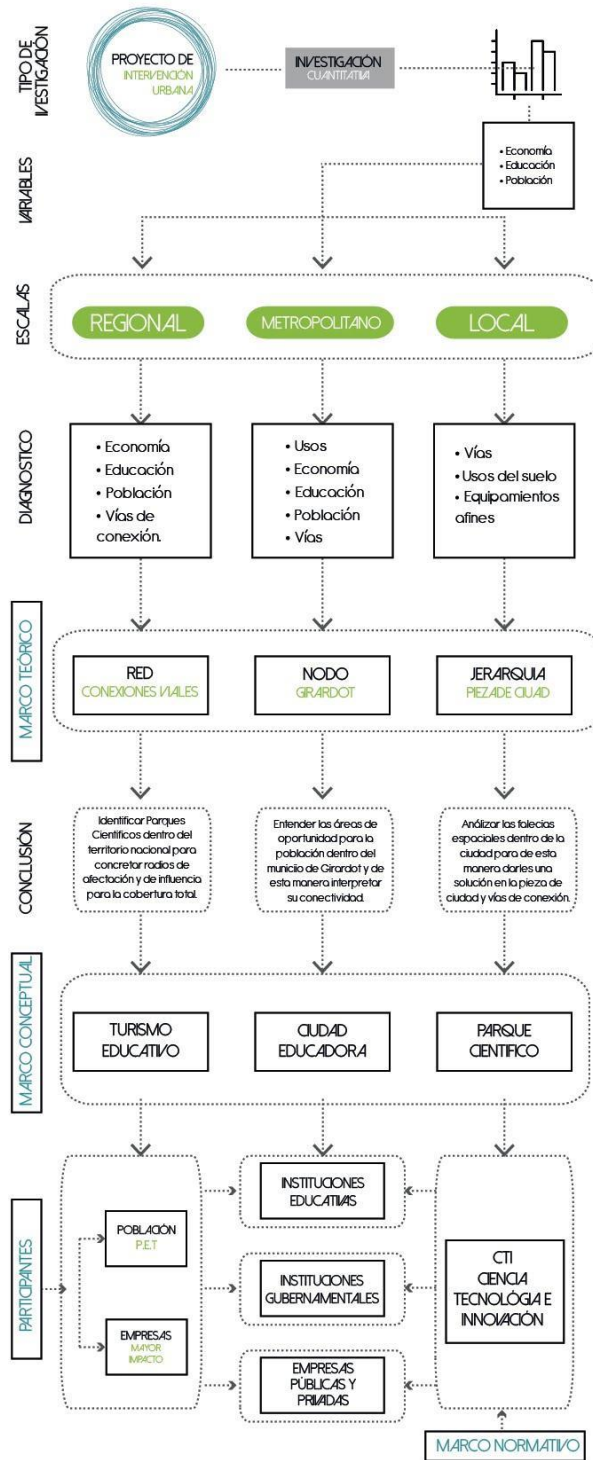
TIPO DE INVESTIGACIÓN

PROYECTO DE INTERVENCIÓN URBANA

INVESTIGACIÓN CUANTITATIVA

VARIABLES

• Economía
• Educación
• Población

ESCALAS

REGIONAL

METROPOLITANO

LOCAL

DIAGNOSTICO

• Economía
• Educación
• Población
• Vías de conexión.

• Usos
• Economía
• Educación
• Población
• Vías

• Vías
• Usos del suelo
• Equipamientos afines

MARCO TEÓRICO

RED
CONEXIONES VIALES

NODO
GIRARDOT

JERARQUIA
PIEZADE CIUAD

CONCLUSIÓN

Identificar Parques Científicos dentro del territorio nacional para concretar radios de afectación y de influencia para la cobertura total.

Entender las áreas de oportunidad para la población dentro del municio de Girardot y de esta manera interpretar su conectividad.

Análizar las falecias espaciales dentro de la ciudad para de esta manera darles una solución en la pieza de ciudad y vías de conexión.

MARCO CONCEPTUAL

TURISMO EDUCATIVO

CIUDAD EDUCADORA

PARQUE CIENTIFICO

PARTICIPANTES

POBLACIÓN
P.E.T

EMPRESAS
MAYOR IMPACTO

INSTITUCIONES EDUCATIVAS

INSTITUCIONES GUBERNAMENTALES

EMPRESAS PÚBLICAS Y PRIVADAS

CTI
CIENCIA TECNOLÓGIA E INNOVACIÓN

MARCO NORMATIVO